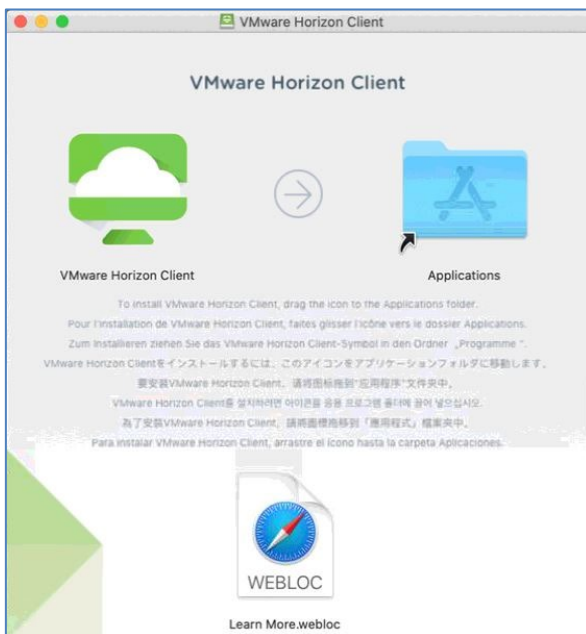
VMware Horizon Client

VMware Horizon Client

VMware Horizon Client

Applications

To install VMware Horizon Client, drag the icon to the Applications folder.
Pour l'installation de VMware Horizon Client, faites glisser l'icône vers le dossier Applications.
Zum Installieren ziehen Sie das VMware Horizon Client-Symbol in den Ordner „Programme".
VMware Horizon Clientをインストールするには、このアイコンをアプリケーションフォルダに移動します。
要安装VMware Horizon Client，请将图标拖到"应用程序"文件夹中。
VMware Horizon Client를 설치하려면 아이콘을 응용 프로그램 폴더에 끌어 넣으십시오.
為了安裝VMware Horizon Client，請將圖標移到「應用程式」檔案夾中。
Para instalar VMware Horizon Client, arrastre el icono hasta la carpeta Aplicaciones.

WEBLOC

Learn More.webloc